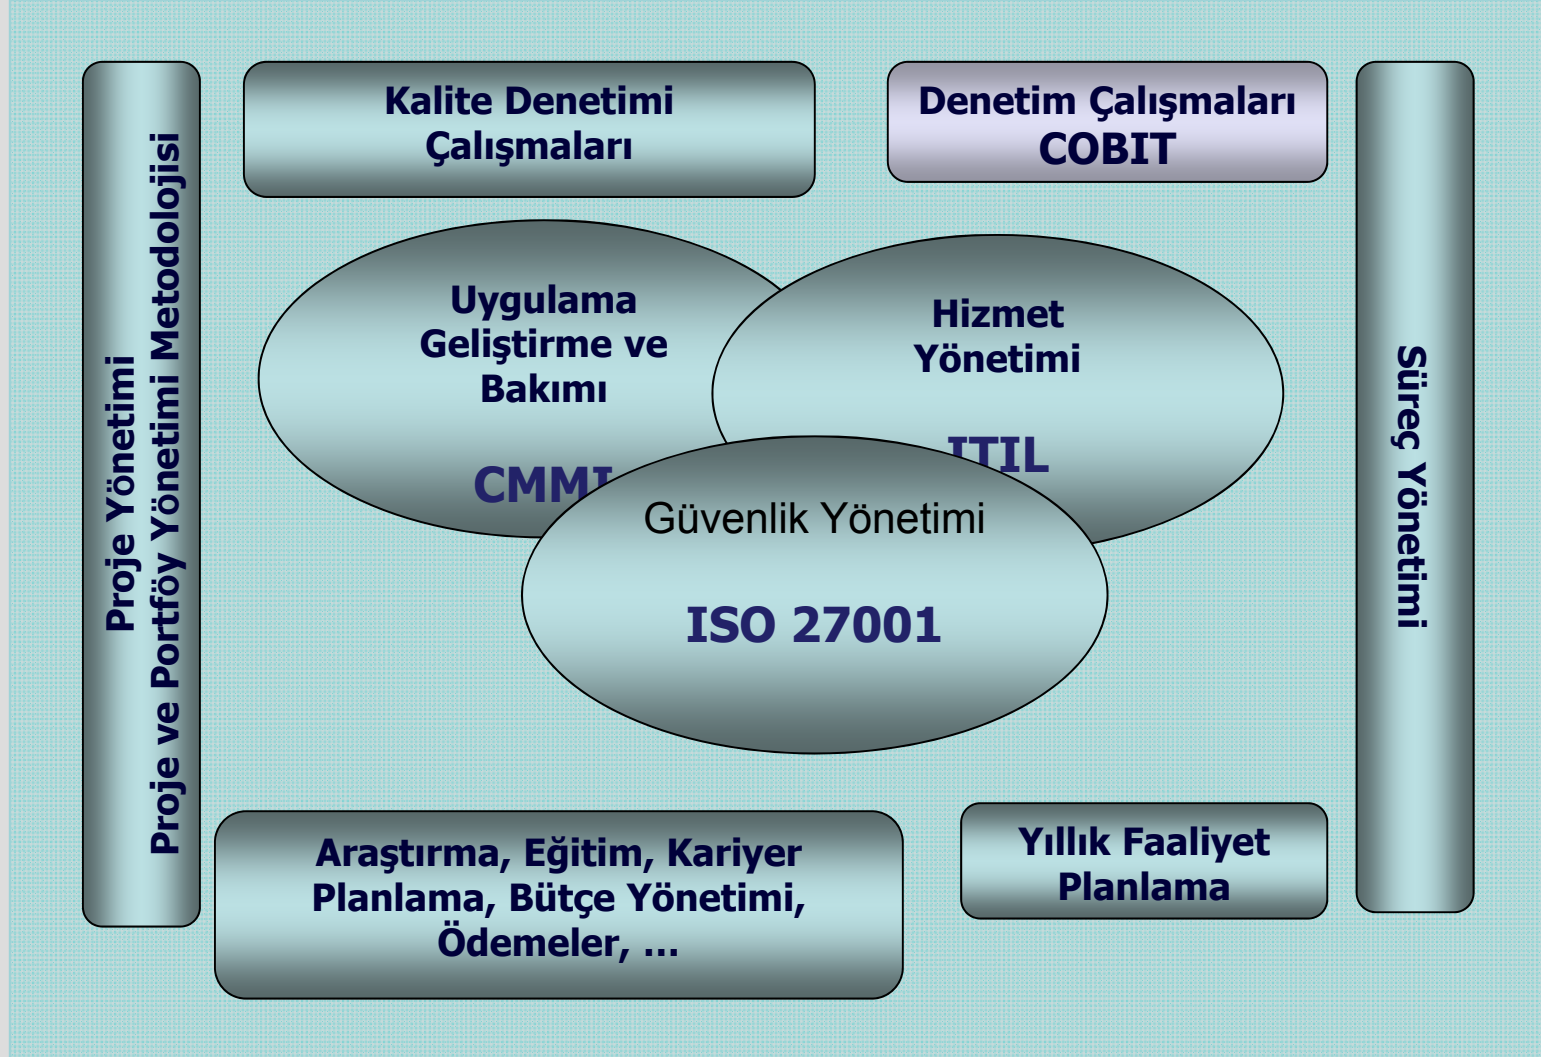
Proje Yönetimi
Proje ve Portföy Yönetimi Metodolojisi

Kalite Denetimi Çalışmaları

Denetim Çalışmaları
COBIT

Uygulama Geliştirme ve Bakımı

CMMI

Hizmet Yönetimi

ITIL

Güvenlik Yönetimi

ISO 27001

Süreç Yönetimi

Araştırma, Eğitim, Kariyer Planlama, Bütçe Yönetimi, Ödemeler, …

Yıllık Faaliyet Planlama